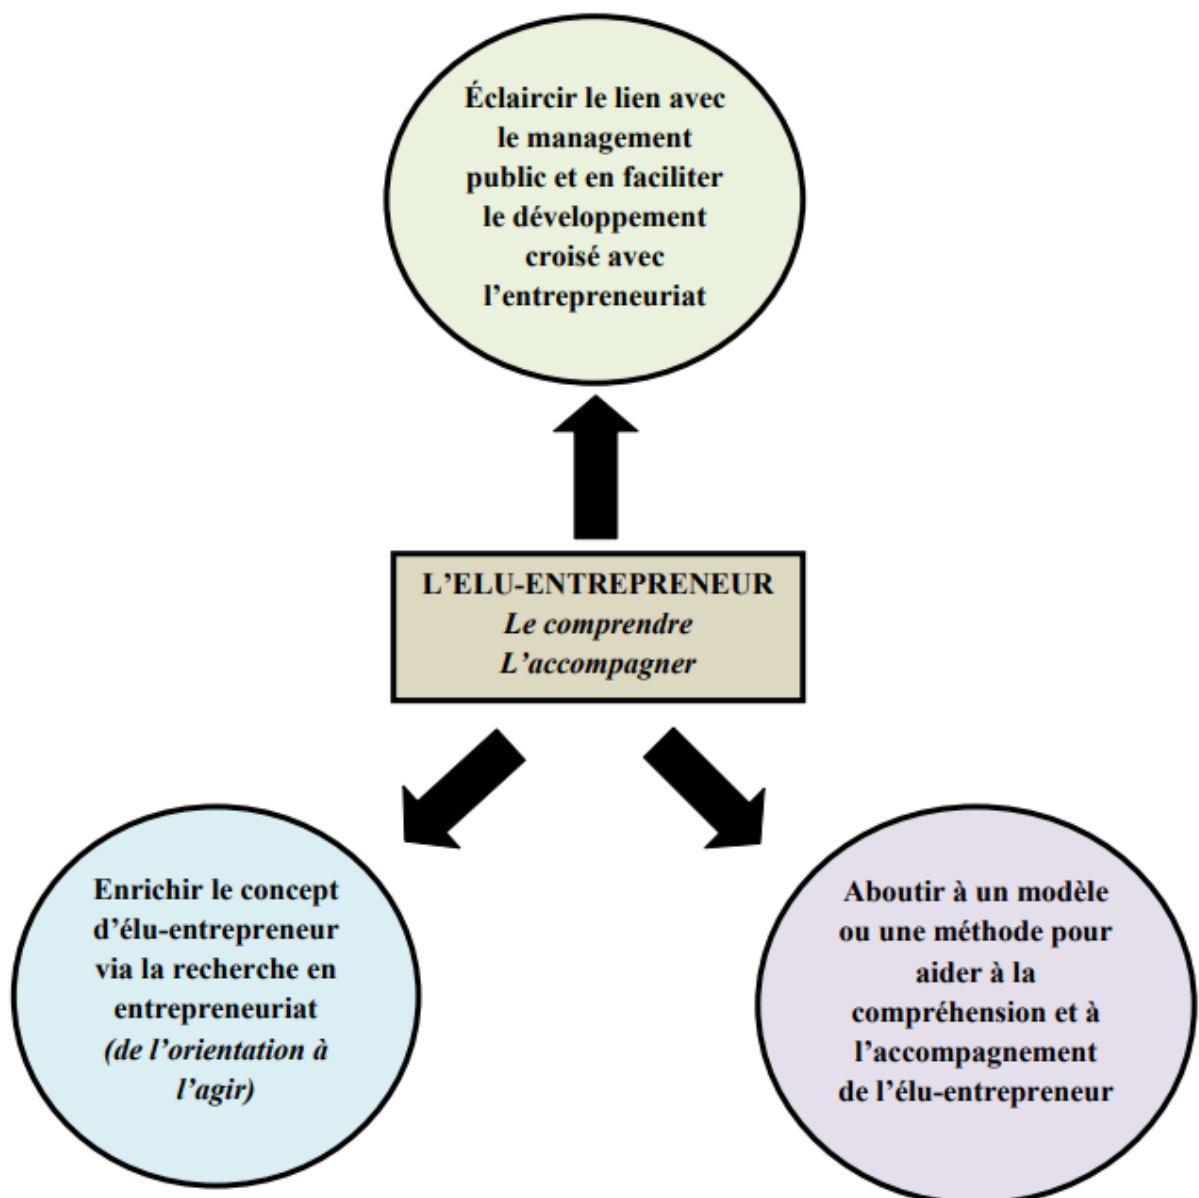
Éclaircir le lien avec le management public et en faciliter le développement croisé avec l'entrepreneuriat

L'ELU-ENTREPRENEUR
*Le comprendre*
*L'accompagner*

Enrichir le concept d'élu-entrepreneur via la recherche en entrepreneuriat *(de l'orientation à l'agir)*

Aboutir à un modèle ou une méthode pour aider à la compréhension et à l'accompagnement de l'élu-entrepreneur